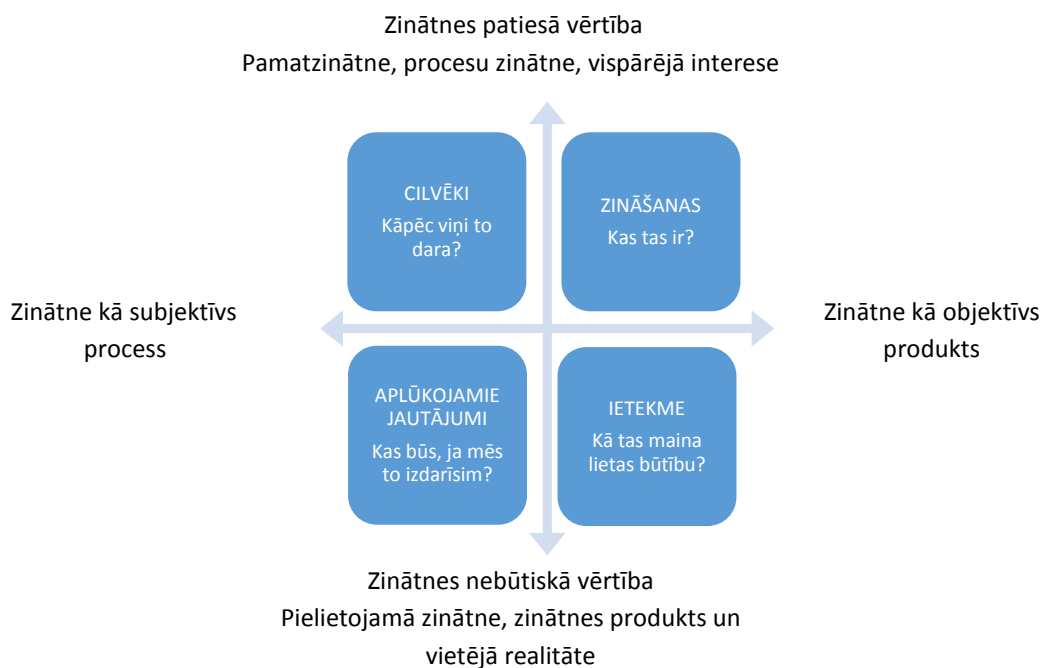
Zinātnes patiesā vērtība
Pamatzinātne, procesu zinātne, vispārējā interese

CILVĒKI
Kāpēc viņi to dara?

ZINĀŠANAS
Kas tas ir?

Zinātne kā subjektīvs process

Zinātne kā objektīvs produkts

APLŪKOJAMIE JAUTĀJUMI
Kas būs, ja mēs to izdarīsim?

IETEKME
Kā tas maina lietas būtību?

Zinātnes nebūtiskā vērtība
Pielietojamā zinātne, zinātnes produkts un vietējā realitāte